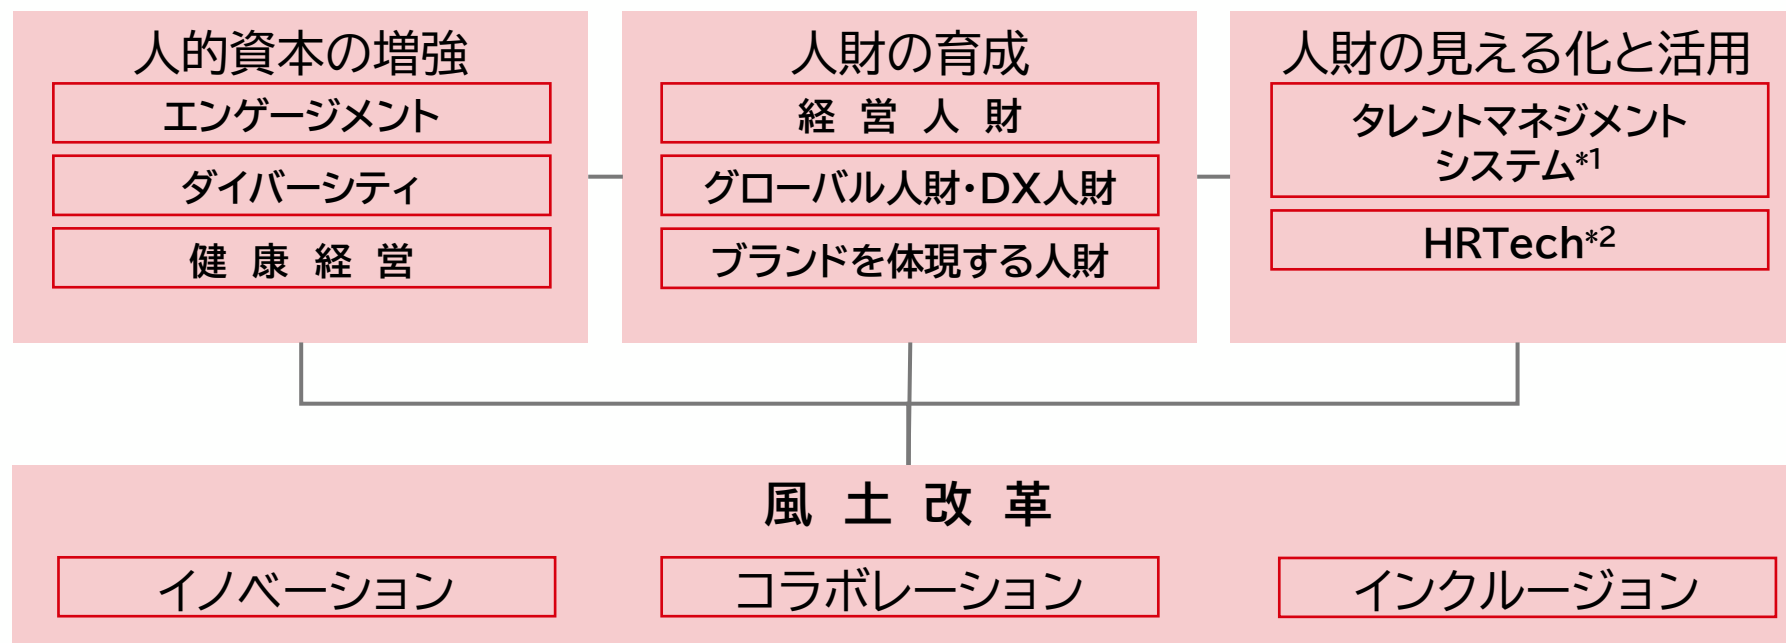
人的資本の増強

エンゲージメント

ダイバーシティ

健 康 経 営

人財の育成

経 営 人 財

グローバル人財・DX人財

ブランドを体現する人財

人財の見える化と活用

タレントマネジメントシステム$^{*1}$

HRTech$^{*2}$

風 土 改 革

イノベーション

コラボレーション

インクルージョン